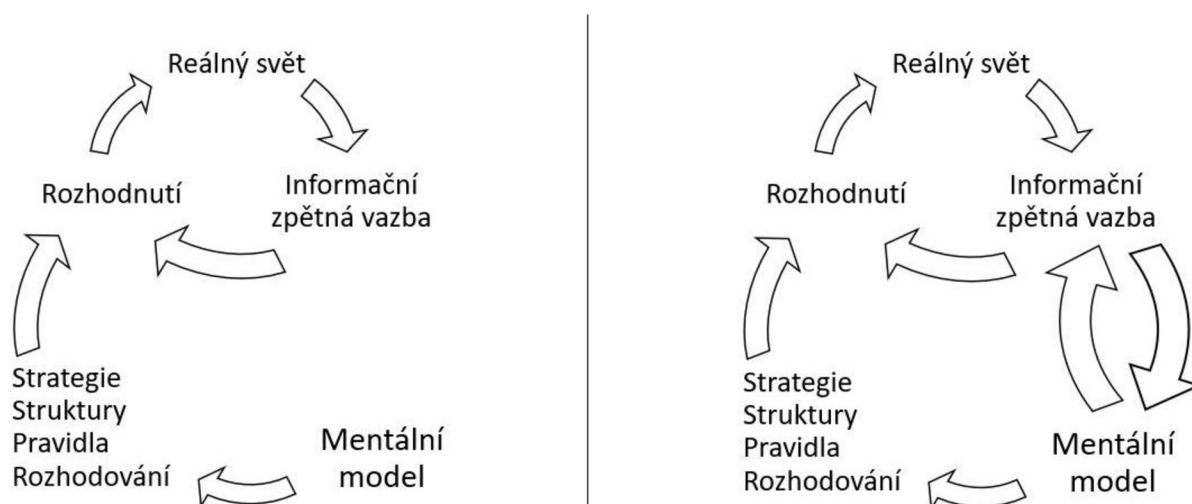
Reálný svět

Rozhodnutí

Informační zpětná vazba

Strategie
Struktury
Pravidla
Rozhodování

Mentální model

Reálný svět

Rozhodnutí

Informační zpětná vazba

Strategie
Struktury
Pravidla
Rozhodování

Mentální model